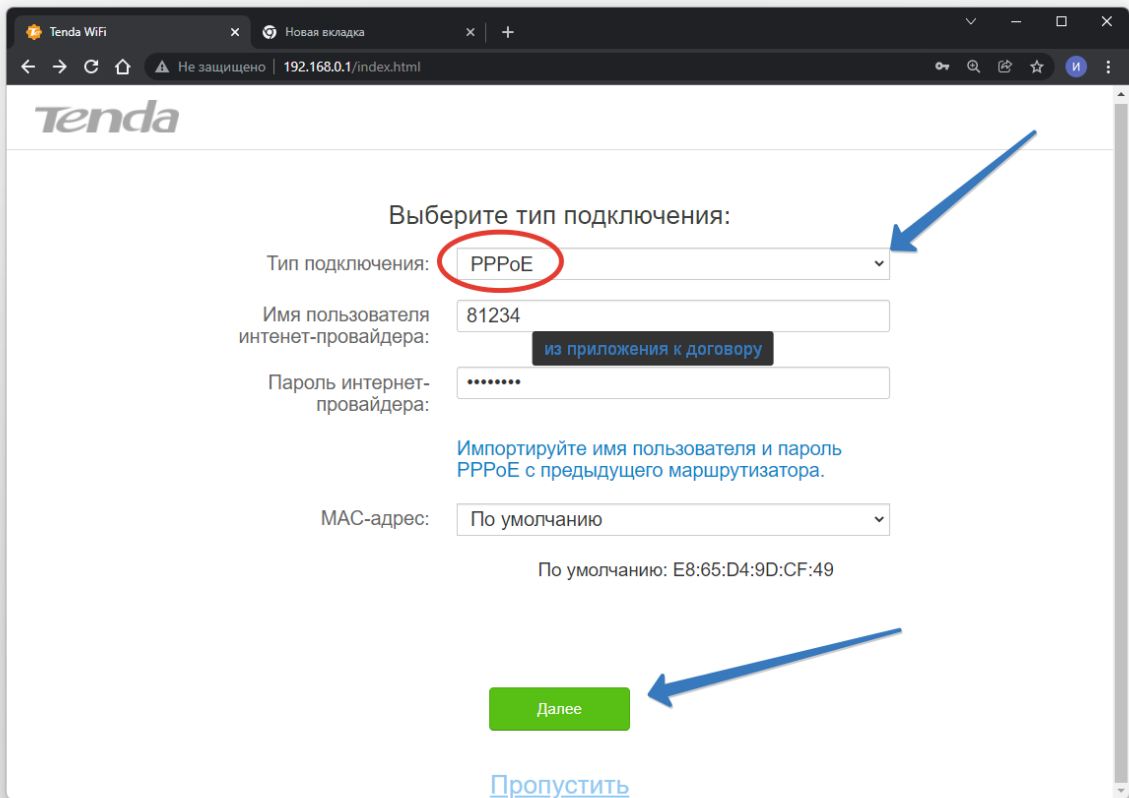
Tenda WiFi
Новая вкладка
Не защищено | 192.168.0.1/index.html
И

Tenda

Выберите тип подключения:

Тип подключения: PPPoE

Имя пользователя интенет-провайдера: 81234

из приложения к договору

Пароль интернет-провайдера: ••••••••

Импортируйте имя пользователя и пароль PPPoE с предыдущего маршрутизатора.

MAC-адрес: По умолчанию

По умолчанию: E8:65:D4:9D:CF:49

Далее

Пропустить